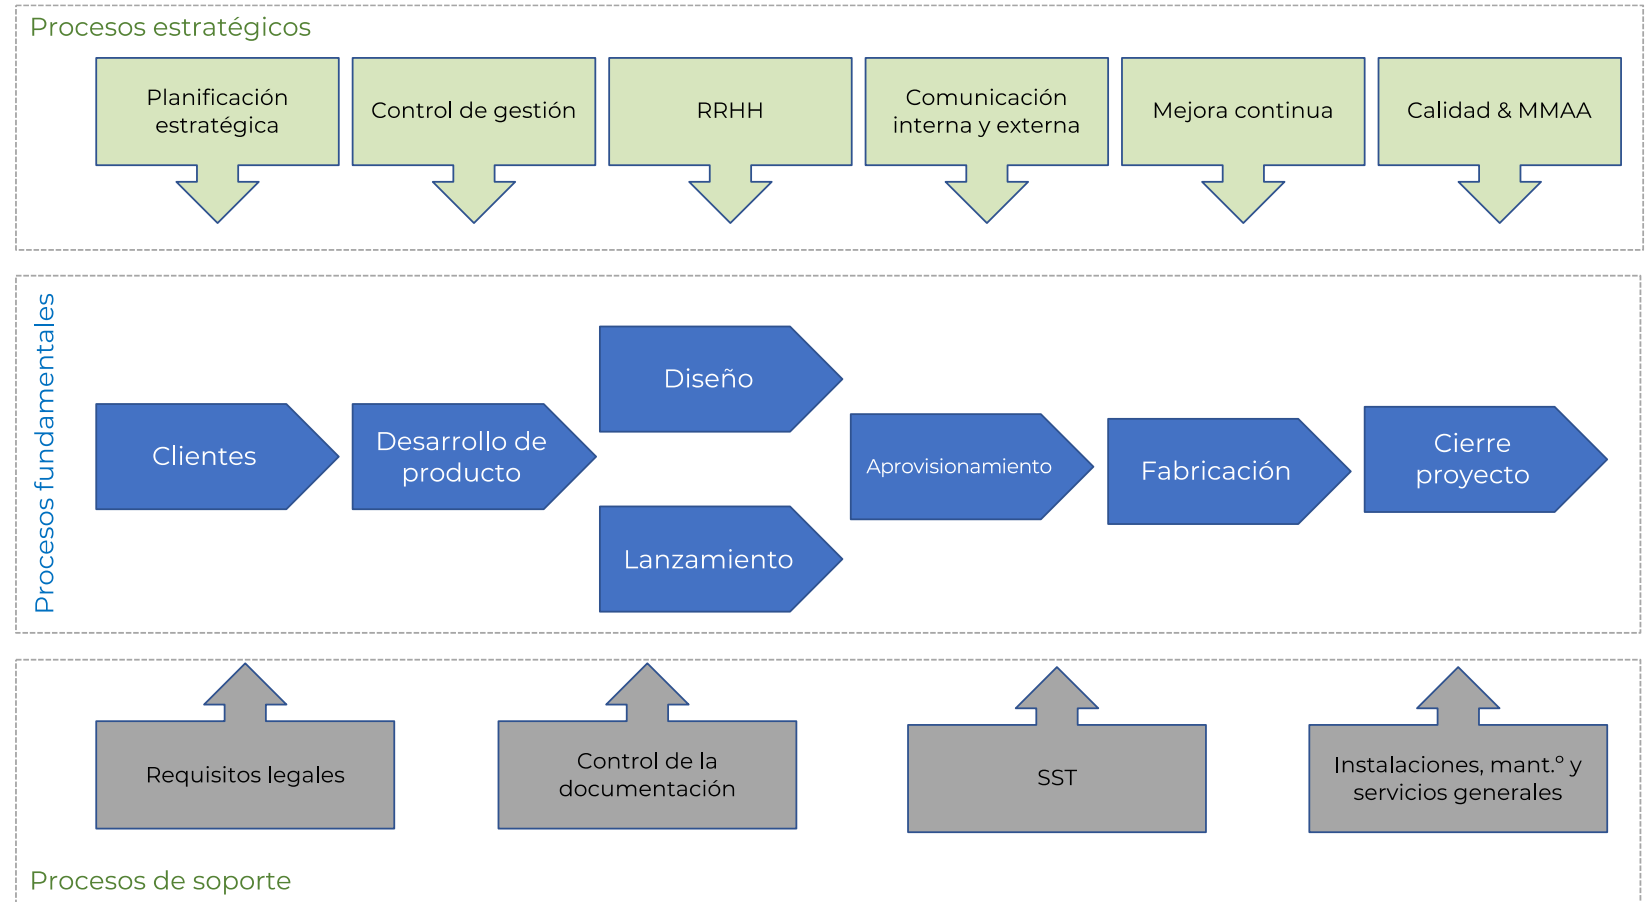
Procesos estratégicos

Planificación estratégica

Control de gestión

RRHH

Comunicación interna y externa

Mejora continua

Calidad & MMAA

Procesos fundamentales

Clientes

Desarrollo de producto

Diseño

Lanzamiento

Aprovisionamiento

Fabricación

Cierre proyecto

Requisitos legales

Control de la documentación

SST

Instalaciones, mant.º y servicios generales

Procesos de soporte